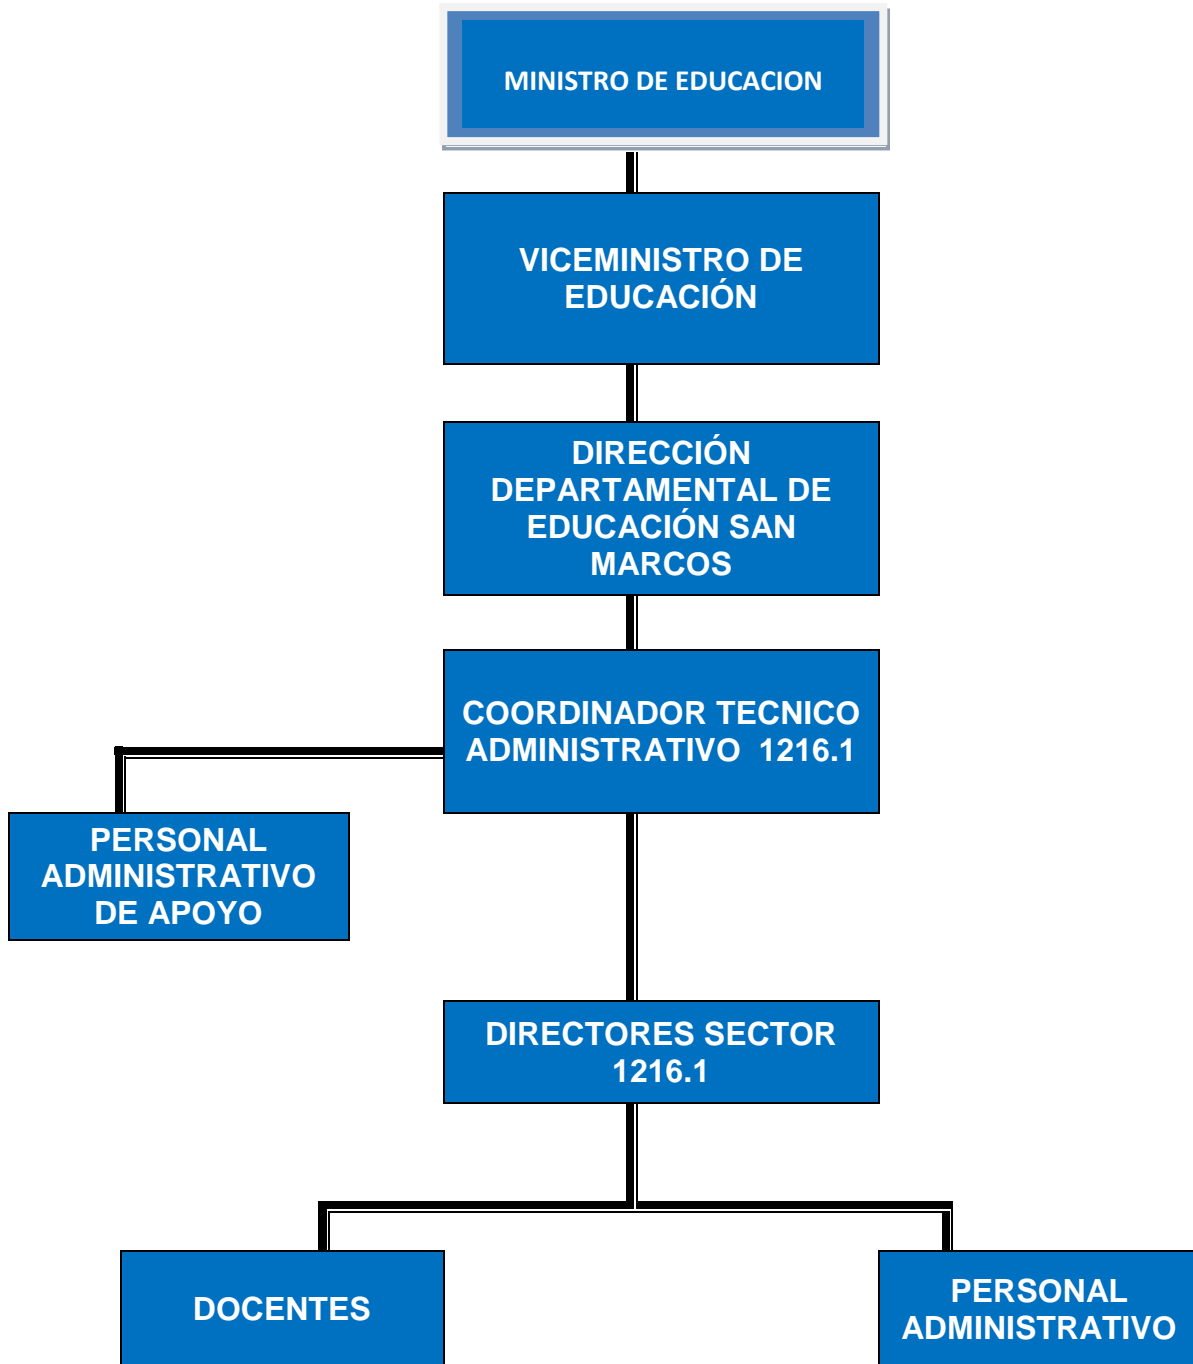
MINISTRO DE EDUCACION

VICEMINISTRO DE EDUCACIÓN

DIRECCIÓN DEPARTAMENTAL DE EDUCACIÓN SAN MARCOS

COORDINADOR TECNICO ADMINISTRATIVO 1216.1

PERSONAL ADMINISTRATIVO DE APOYO

DIRECTORES SECTOR 1216.1

DOCENTES

PERSONAL ADMINISTRATIVO